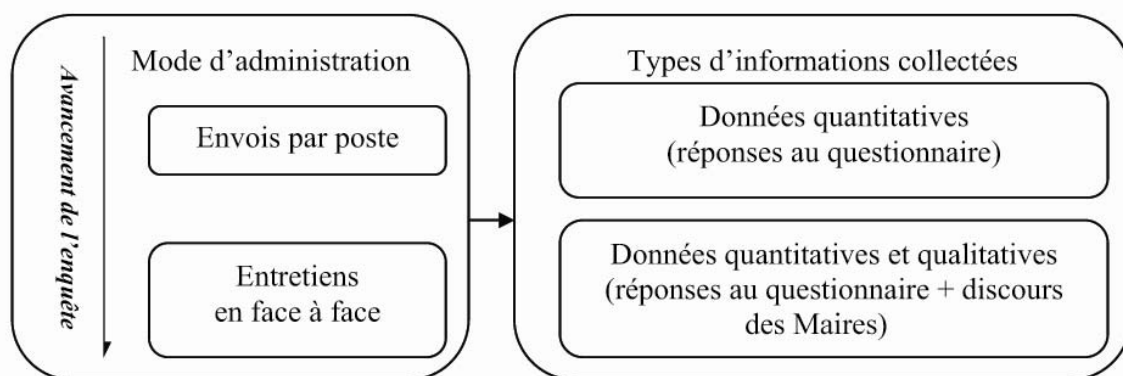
Avancement de l'enquête

Mode d'administration

Envois par poste

Entretiens en face à face

Types d'informations collectées

Données quantitatives (réponses au questionnaire)

Données quantitatives et qualitatives (réponses au questionnaire + discours des Maires)